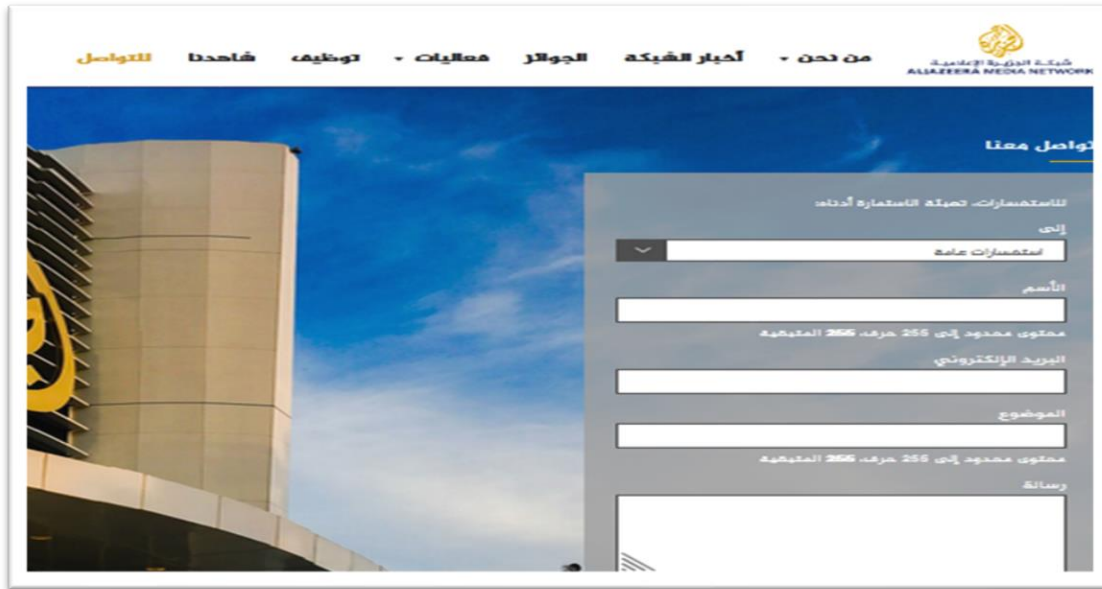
شبكة الجزيرة الإعلامية
ALJAZEERA MEDIA NETWORK

من نحن ▾ أخبار الشبكة الجوائز فعاليات ▾ توظيف شاهدنا للتواصل

تواصل معنا

للاستفسارات، تعبئة الاستمارة أدناه:

إلى

استفسارات عامة

الأسم

محتوى محدود إلى 255 حرف، 255 المتبقية

البريد الإلكتروني

الموضوع

محتوى محدود إلى 255 حرف، 255 المتبقية

رسالة